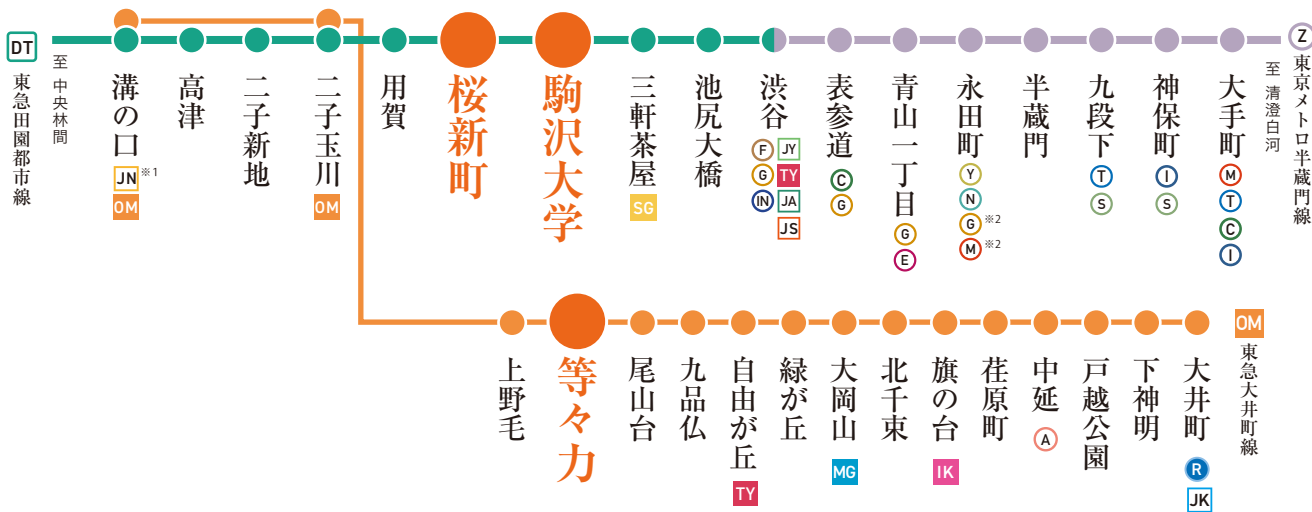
DT 東急田園都市線
至 中央林間
溝の口 JN ※1 OM
高津
二子新地
二子玉川 OM
用賀
桜新町
駒沢大学
三軒茶屋 SG
池尻大橋
渋谷 F JY G TY IN JA JS
表参道 C G
青山一丁目 G E
永田町 Y N G ※2 M ※2
半蔵門
九段下 T S
神保町 I S
大手町 M T C I
Z 東京メトロ半蔵門線
至 清澄白河

上野毛
等々力
尾山台
九品仏
自由が丘 TY
緑が丘
大岡山 MG
北千束
旗の台 IK
荏原町
中延 A
戸越公園
下神明
大井町 R JK
OM 東急大井町線